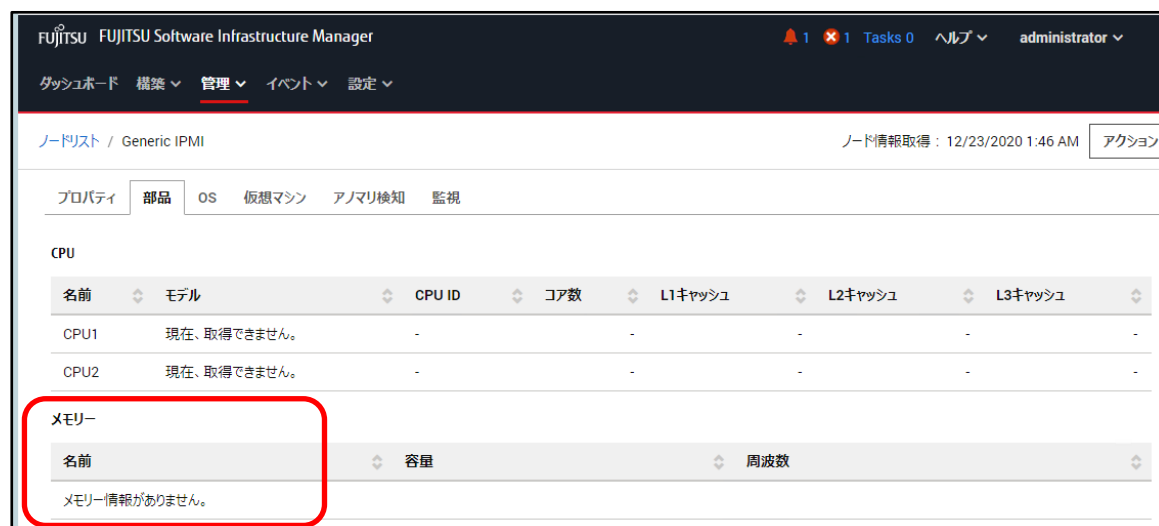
FUJITSU FUJITSU Software Infrastructure Manager

1 1 Tasks 0 ヘルプ administrator

ダッシュボード 構築 管理 イベント 設定

ノードリスト / Generic IPMI

ノード情報取得 : 12/23/2020 1:46 AM アクション

プロパティ 部品 OS 仮想マシン アノマリ検知 監視

CPU

| 名前 | モデル | CPU ID | コア数 | L1キャッシュ | L2キャッシュ | L3キャッシュ |
|---|---|---|---|---|---|---|
| CPU1 | 現在、取得できません。 | - | - | - | - | - |
| CPU2 | 現在、取得できません。 | - | - | - | - | - |

メモリー

| 名前 | 容量 | 周波数 |
|---|---|---|
| メモリー情報がありません。 | | |